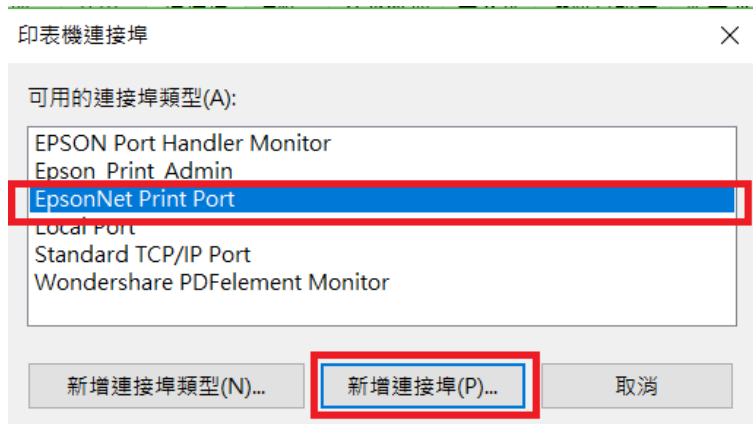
印表機連接埠

可用的連接埠類型(A):

EPSON Port Handler Monitor
Epson_Print_Admin
EpsonNet Print Port
Local Port
Standard TCP/IP Port
Wondershare PDFelement Monitor

新增連接埠類型(N)...
新增連接埠(P)...
取消